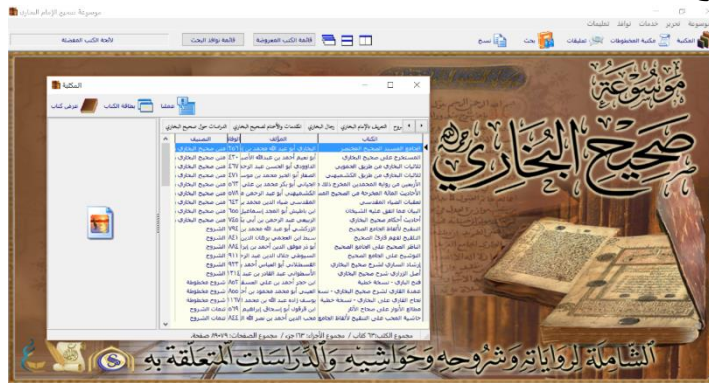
موسوعة صحيح الإمام البخاري

ملف تحرير خدمات نوافذ تعليمات

المكتبة | مكتبة المخطوطات | تعليقات | بحث | نسخ

قائمة الكتب المعروضة | قائمة نوافذ البحث | لائحة الكتب المفضلة

المكتبة

عرض كتاب | بطاقة الكتاب | عقدنا

متون | التعريف بالإمام البخاري | رجال البخاري | المكتبات والأعمام لصحيح البخاري | الدراسات حول صحيح البخاري

| الكتاب | المؤلف | الصنف |
|---|---|---|
| الجامع المسند الصحيح المختصر | البخاري أبو عبد الله محمد بن | متن صحيح البخاري |
| المستخرج على صحيح البخاري | أبو نعيم أحمد بن عبد الله | متن صحيح البخاري |
| ثلاثيات البخاري من طريق الهروي | الداوودي أبو الحسن عبد الرحمن | متن صحيح البخاري |
| ثلاثيات البخاري من طريق الكشميهني | الصغار أبو الخير محمد بن موسى | متن صحيح البخاري |
| الأربعين من رواية المحمدين المخرج | الجياني أبو بكر محمد بن علي | متن صحيح البخاري |
| الأحاديث العالية المخرجة من الصحيح | الكشميهني أبو الهيثم محمد | متن صحيح البخاري |
| المعلقات العليا المقدسي | المقدسي ضياء الدين محمد | متن صحيح البخاري |
| المبهمات ما اتفق عليه الشيخان | ابن ناطيش أبو المجد إسماعيل | متن صحيح البخاري |
| أحاديث أحكام صحيح البخاري | الزبيدي عبد الرحمن بن أبي | متن صحيح البخاري |
| التنقيح لألفاظ الجامع الصحيح | الزركشي أبو عبد الله محمد بن | الشروح |
| التلويح لفهم ألفاظ الجامع الصحيح | سبط ابن العجمي برهان الدين | الشروح |
| الباهر الصحيح على الجامع الصحيح | أبو بكر بن موفق الدين | الشروح |
| التوشيح على الجامع الصحيح | السيوطي جلال الدين عبد الرحمن | الشروح |
| إرشاد الساري لشرح صحيح البخاري | القسطلاني أبو العباس أحمد | الشروح |
| أصل الزرارى شرح صحيح البخاري | الأسطواني عبد القادر بن عبد | الشروح |
| فتح الباري - نسخة خطية | ابن حجر أحمد بن علي العسقلاني | شروح مخطوطة |
| عمدة القاري لشرح صحيح البخاري - نسخة | العيني أبو محمد محمود بن أحمد | شروح مخطوطة |
| نجاح القاري على البخاري - نسخة خطية | يوسف زاده عبد الله محمد | شروح مخطوطة |
| مصابيح الأنوار على صحيح الآثار | ابن قرقول أبو إسحاق إبراهيم | شروح متعلقة |
| حاشية العجلوني على التنقيح لألفاظ الجامع الصحيح | عبد الرحمن محمد بن نصر الله | شروح متعلقة |

مجموع الكتب ٦٣ كتاب / مجموع الأجزاء ٢٣٦ جزء / مجموع الصفحات ٤٩٠٧٩ صفحة

موسوعة صحيح البخاري

الشاملة لرواياته وشروحه وحواشيه والدراسات المتعلقة به